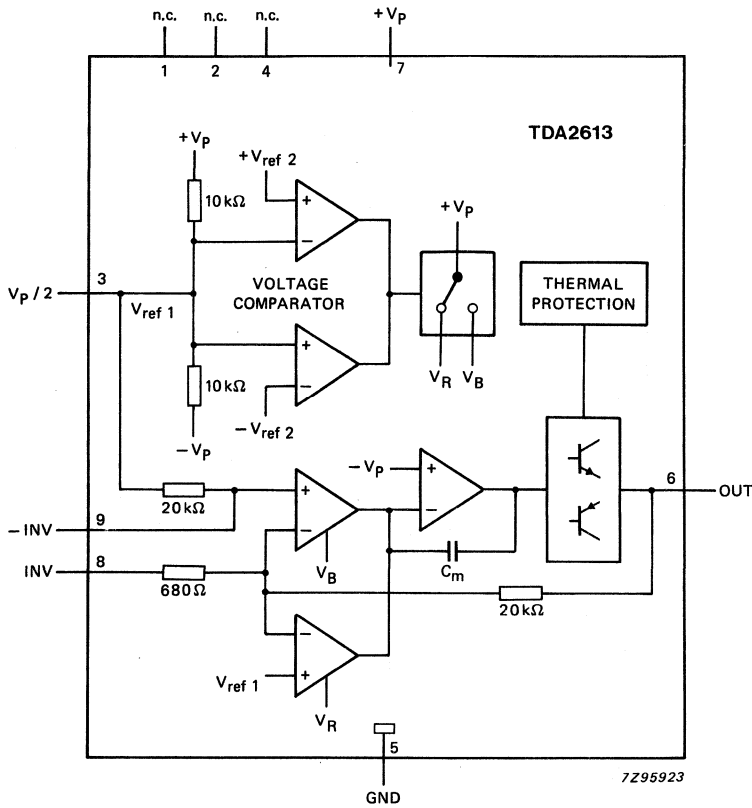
n.c. n.c. n.c. $+V_P$
1 2 4 7

TDA2613

$+V_P$
$+V_{ref\ 2}$
10 kΩ
+
−
$+V_P$
$V_P/2$ 3
$V_{ref\ 1}$
VOLTAGE COMPARATOR
THERMAL PROTECTION
+
−
10 kΩ
$V_R$ $V_B$
$-V_{ref\ 2}$
$-V_P$
$-V_P$
+
−
20 kΩ
+
−
6
OUT
−INV 9
$V_B$
INV 8
680 Ω
$C_m$
20 kΩ
−
+
$V_{ref\ 1}$
$V_R$
5
GND
7Z95923